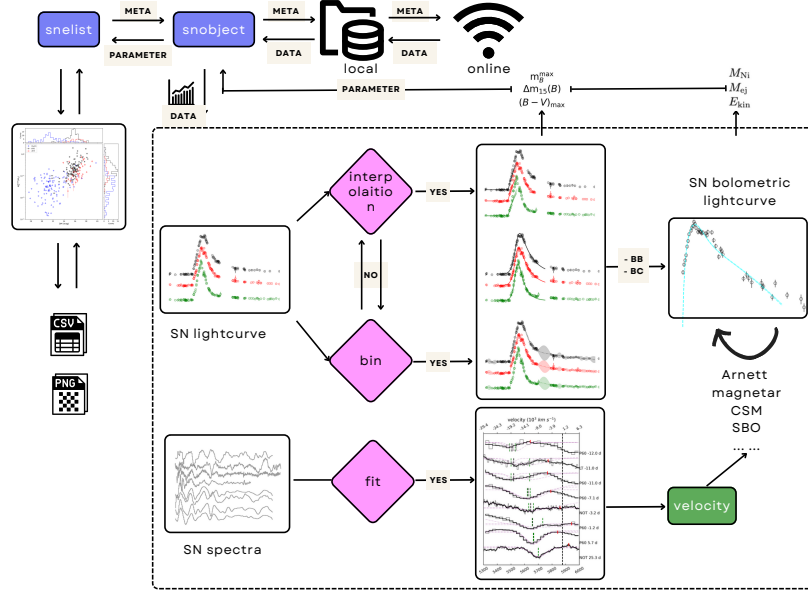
snelist

META

PARAMETER

snobject

META

DATA

local

META

DATA

online

DATA

PARAMETER

$m_B^{max}$
$\Delta m_{15}(B)$
$(B-V)_{max}$

$M_{Ni}$
$M_{ej}$
$E_{kin}$

CSV

PNG

interp olaition n

YES

NO

SN lightcurve

bin

YES

- BB
- BC

SN bolometric lightcurve

Arnett
magnetar
CSM
SBO
... ...

fit

YES

velocity

SN spectra